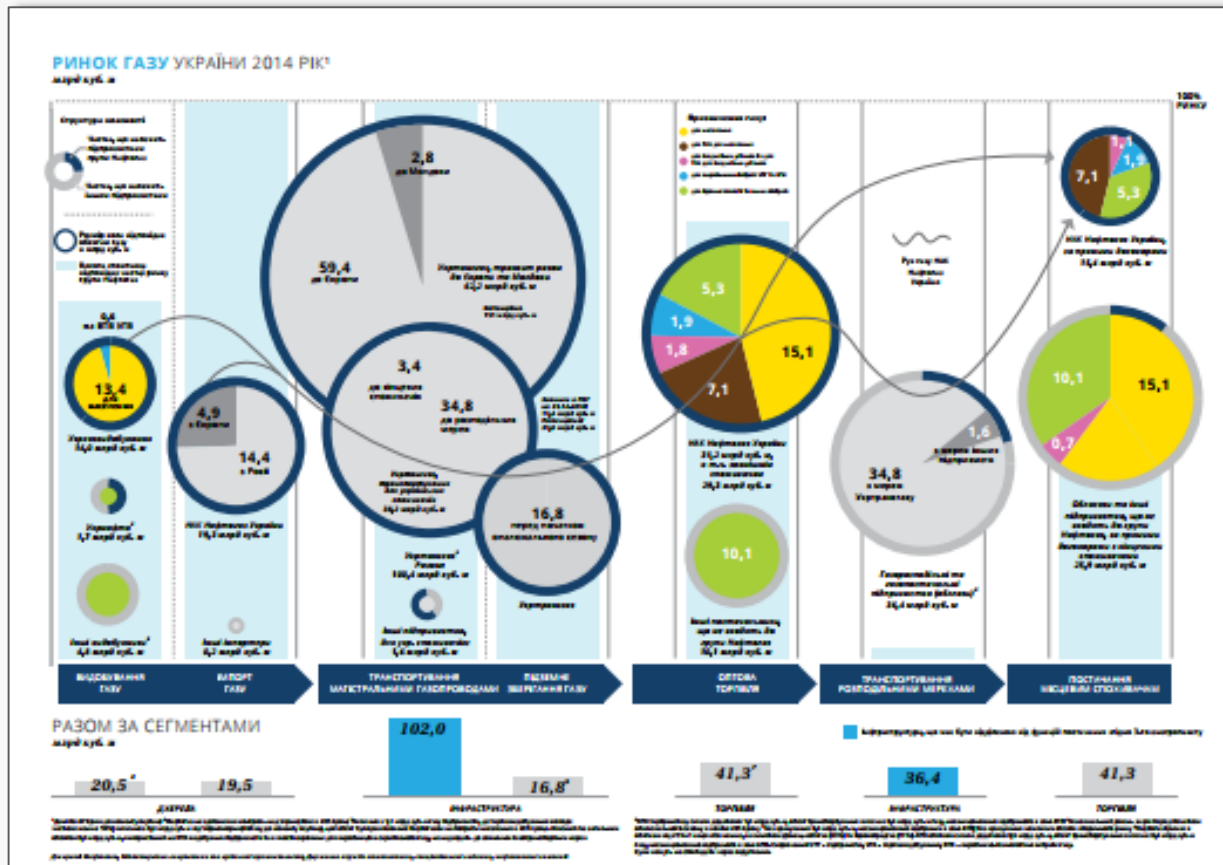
РИНОК ГАЗУ УКРАЇНИ 2014 РІК¹
млрд куб. м

100% РИНКУ

Структура власності
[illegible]
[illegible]
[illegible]
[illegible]

0,4
на ВТВ НТВ
13,4
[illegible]
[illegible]
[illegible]

4,9
з Європи
14,4
з Росії
НАК Нафтогаз України
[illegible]

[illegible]
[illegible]

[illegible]
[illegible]

2,8
до Молдови
59,4
до Європи
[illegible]
3,4
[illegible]
34,8
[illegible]
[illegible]
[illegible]
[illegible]

16,8
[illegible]
Укртрансгаз

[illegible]
5,3
1,9
1,8
7,1
15,1
НАК Нафтогаз України
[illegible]
10,1
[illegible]

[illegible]
1,6
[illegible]
34,8
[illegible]
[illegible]

1,1
1,9
7,1
5,3
НАК Нафтогаз України
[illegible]
10,1
15,1
0,7
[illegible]

ВИДОБУВАННЯ ГАЗУ
ІМПОРТ ГАЗУ
ТРАНСПОРТУВАННЯ МАГІСТРАЛЬНИМИ ГАЗОПРОВОДАМИ
ПІДЗЕМНЕ ЗБЕРІГАННЯ ГАЗУ
ОПТОВА ТОРГІВЛЯ
ТРАНСПОРТУВАННЯ РОЗПОДІЛЬЧИМИ МЕРЕЖАМИ
ПОСТАЧАННЯ МІСЦЕВИМ СПОЖИВАЧАМ

РАЗОМ ЗА СЕГМЕНТАМИ
млрд куб. м

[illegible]

20,5²
19,5
102,0
16,8²
41,3²
36,4
41,3

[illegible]
ІНФРАСТРУКТУРА
ТОРГІВЛЯ
ІНФРАСТРУКТУРА
ТОРГІВЛЯ

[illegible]